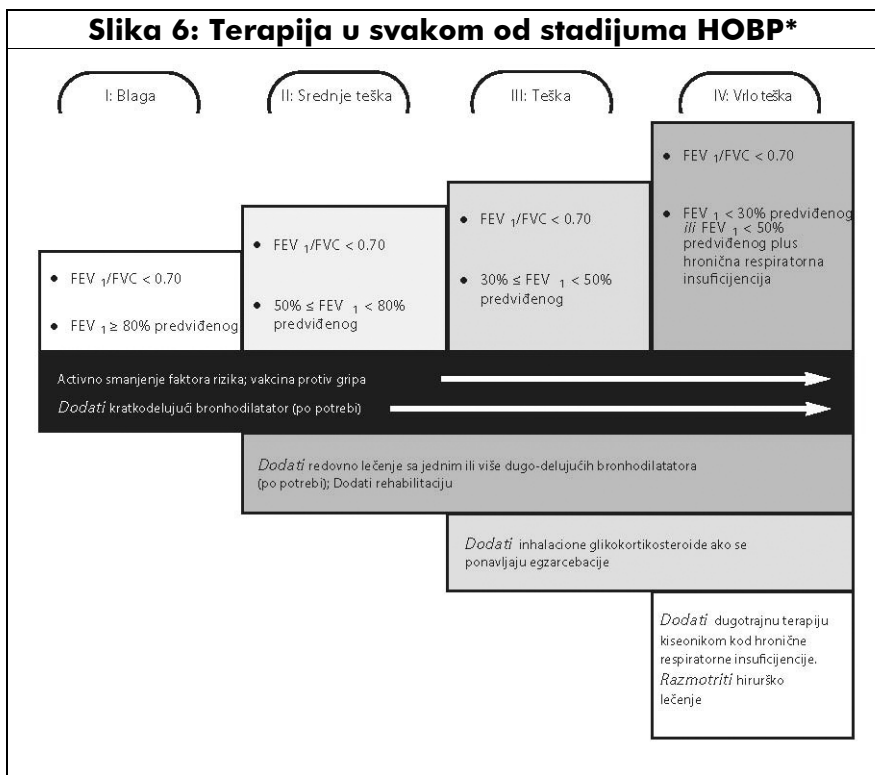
Slika 6: Terapija u svakom od stadijuma HOBP*

I: Blaga

II: Srednje teška

III: Teška

IV: Vrlo teška

• FEV $_1$/FVC < 0.70

• FEV $_1$ < 30% predviđenog *ili* FEV $_1$ < 50% predviđenog plus hronična respiratorna insuficijencija

• FEV $_1$/FVC < 0.70

• 30% ≤ FEV $_1$ < 50% predviđenog

• FEV $_1$/FVC < 0.70

• 50% ≤ FEV $_1$ < 80% predviđenog

• FEV $_1$/FVC < 0.70

• FEV $_1$ ≥ 80% predviđenog

Activno smanjenje faktora rizika; vakcina protiv gripa

*Dodati* kratkodelujući bronhodilatator (po potrebi)

*Dodati* redovno lečenje sa jednim ili više dugo-delujućih bronhodilatatora (po potrebi); Dodati rehabilitaciju

*Dodati* inhalacione glikokortikosteroide ako se ponavljaju egzarcebacije

*Dodati* dugotrajnu terapiju kiseonikom kod hronične respiratorne insuficijencije. *Razmotriti* hirurško lečenje